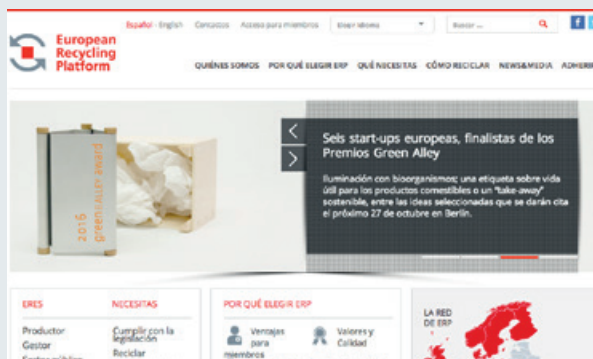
Español · English Contactos Acceso para miembros Elegir idioma Buscar ...

European Recycling Platform

QUIÉNES SOMOS POR QUÉ ELEGIR ERP QUÉ NECESITAS CÓMO RECICLAR NEWS&MEDIA ADHERI

green award 2016

Seis start-ups europeas, finalistas de los Premios Green Alley

Iluminación con bioorganismos; una etiqueta sobre vida útil para los productos comestibles o un "take-away" sostenible, entre las ideas seleccionadas que se darán cita el próximo 27 de octubre en Berlín.

ERES
Productor
Gestor
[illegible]

NECESITAS
Cumplir con la legislación
Reciclar

POR QUÉ ELEGIR ERP
Ventajas para miembros
Valores y Calidad

LA RED DE ERP